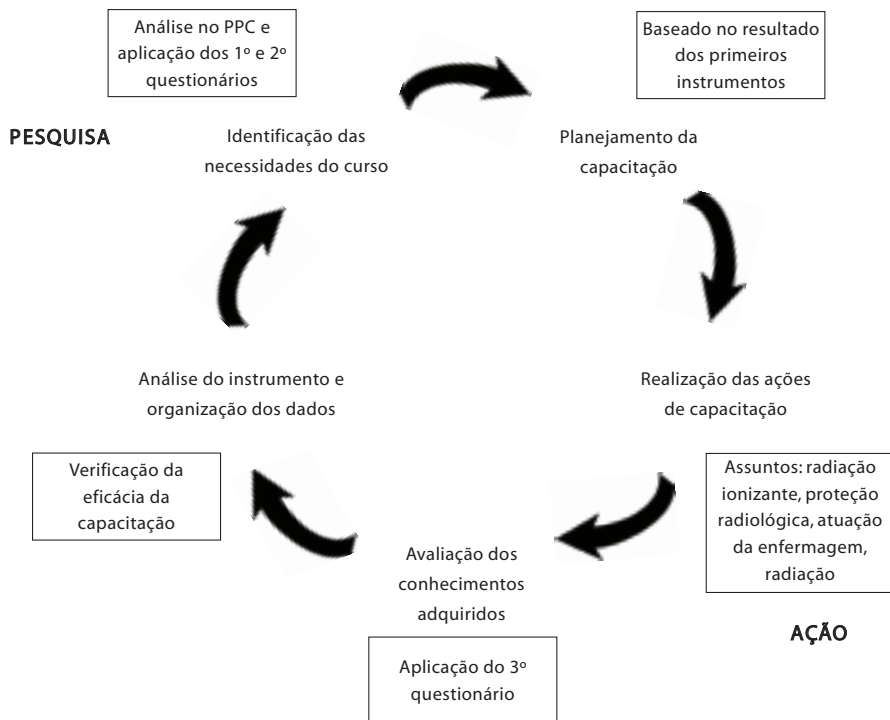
Análise no PPC e aplicação dos 1º e 2º questionários

Baseado no resultado dos primeiros instrumentos

PESQUISA

Identificação das necessidades do curso

Planejamento da capacitação

Análise do instrumento e organização dos dados

Realização das ações de capacitação

Verificação da eficácia da capacitação

Assuntos: radiação ionizante, proteção radiológica, atuação da enfermagem, radiação

Avaliação dos conhecimentos adquiridos

AÇÃO

Aplicação do 3º questionário